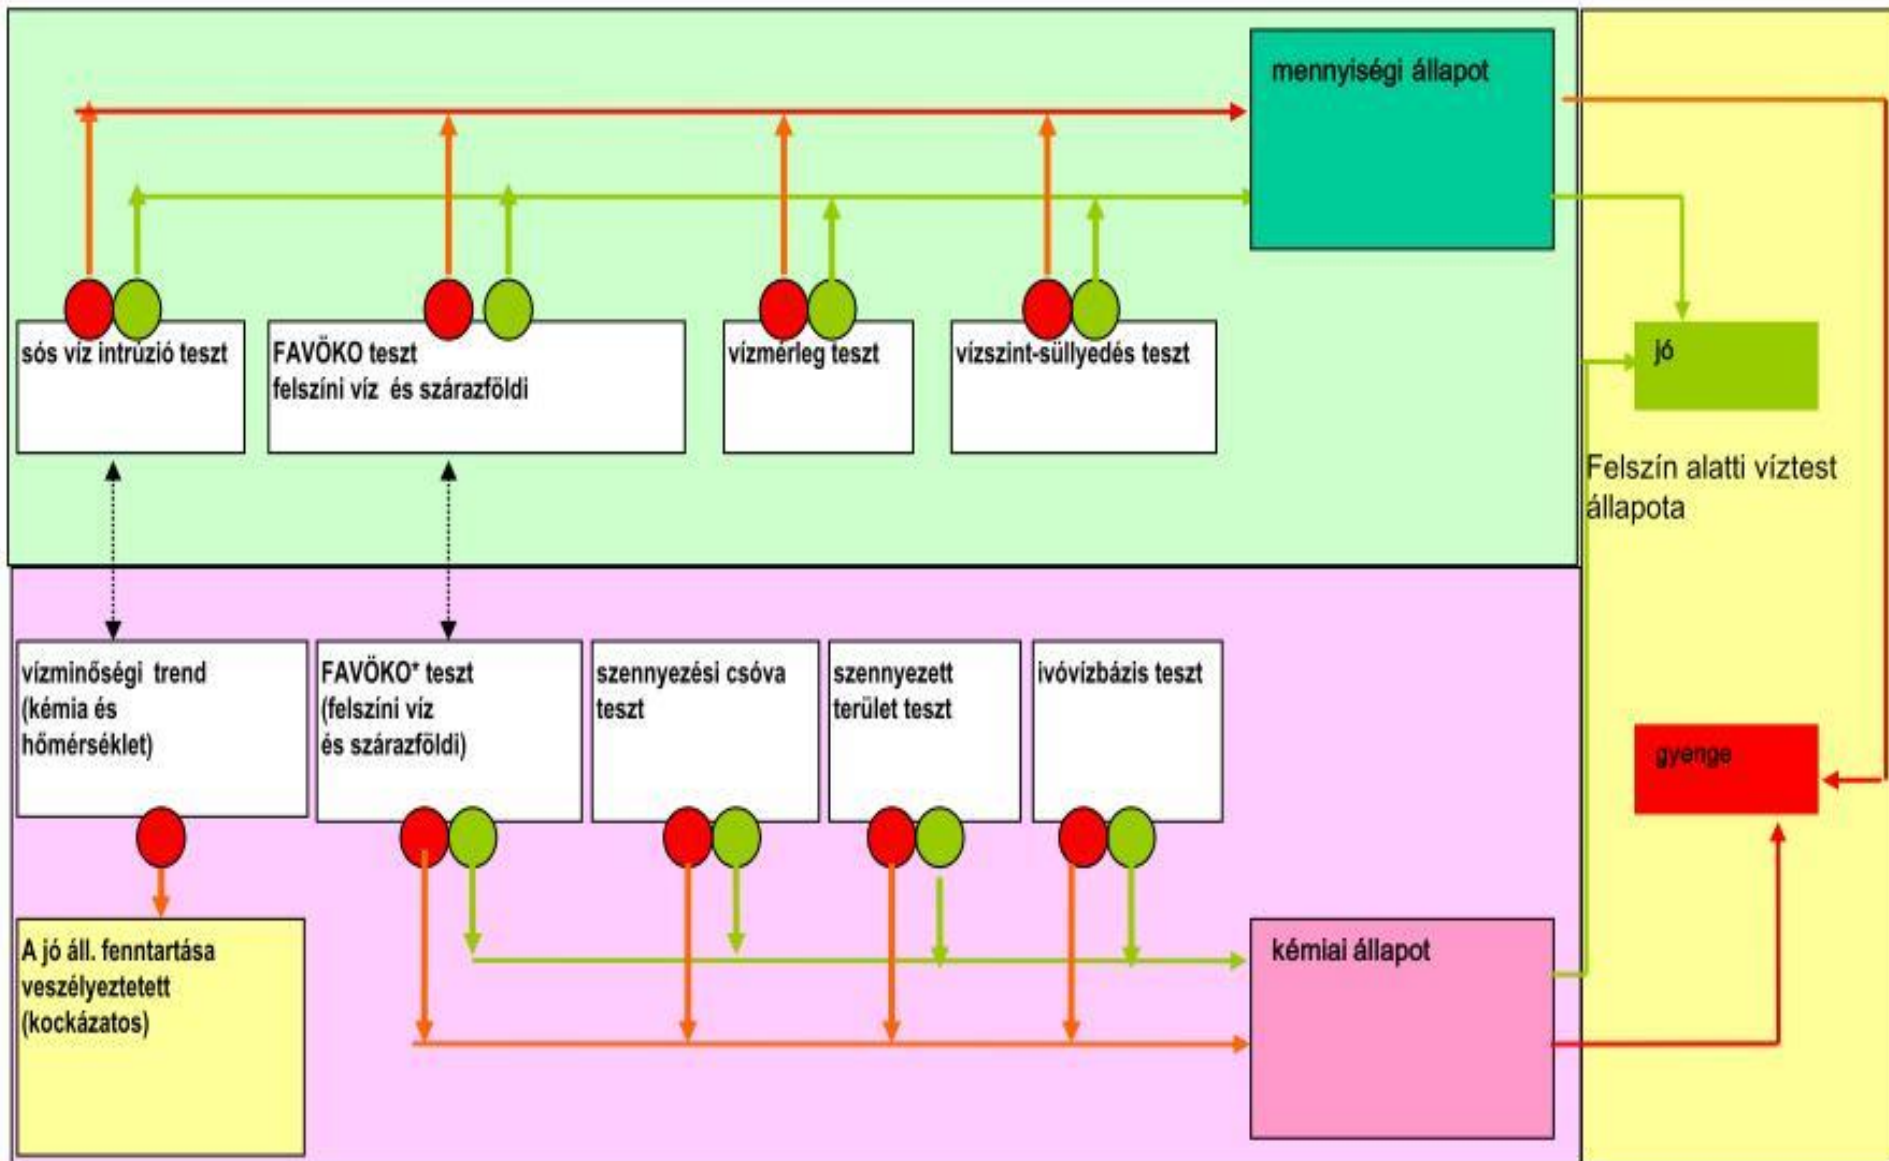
mennyiségi állapot

sós víz intrúzió teszt

FAVÖKO teszt
felszíni víz és szárazföldi

vízmérleg teszt

vízszint-süllyedés teszt

jó

Felszín alatti víztest állapota

vízminőségi trend
(kémia és hőmérséklet)

FAVÖKO* teszt
(felszíni víz
és szárazföldi)

szennyezési csóva teszt

szennyezett terület teszt

ivóvízbázis teszt

gyenge

A jó áll. fenntartása veszélyeztetett (kockázatos)

kémiai állapot